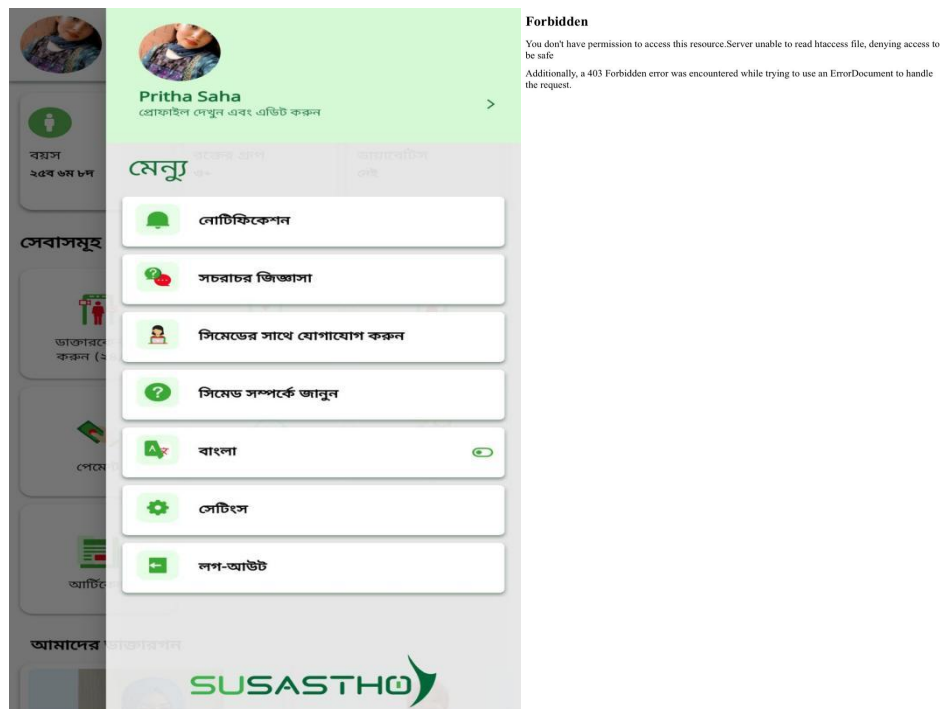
বয়স
২৫বছর ৬মা ৮দি

সেবাসমূহ

ডাক্তারকে
করুন (২

পেমে

আর্টি

আমাদের ডাক্তারগণ

Pritha Saha
প্রোফাইল দেখুন এবং এডিট করুন
>

মেন্যু

নোটিফিকেশন

সচরাচর জিজ্ঞাসা

সিমেডের সাথে যোগাযোগ করুন

সিমেড সম্পর্কে জানুন

বাংলা

সেটিংস

লগ-আউট

SUSASTHO

Forbidden

You don't have permission to access this resource.Server unable to read htaccess file, denying access to be safe

Additionally, a 403 Forbidden error was encountered while trying to use an ErrorDocument to handle the request.